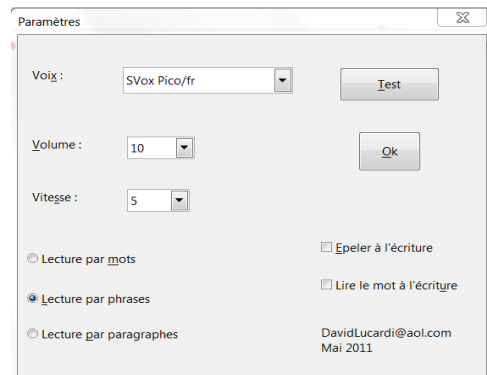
Paramètres

Voix :
SVox Pico/fr
Test

Volume :
10
Ok

Vitesse :
5

Lecture par mots
Lecture par phrases
Lecture par paragraphes

Epeler à l'écriture
Lire le mot à l'écriture

DavidLucardi@aol.com
Mai 2011